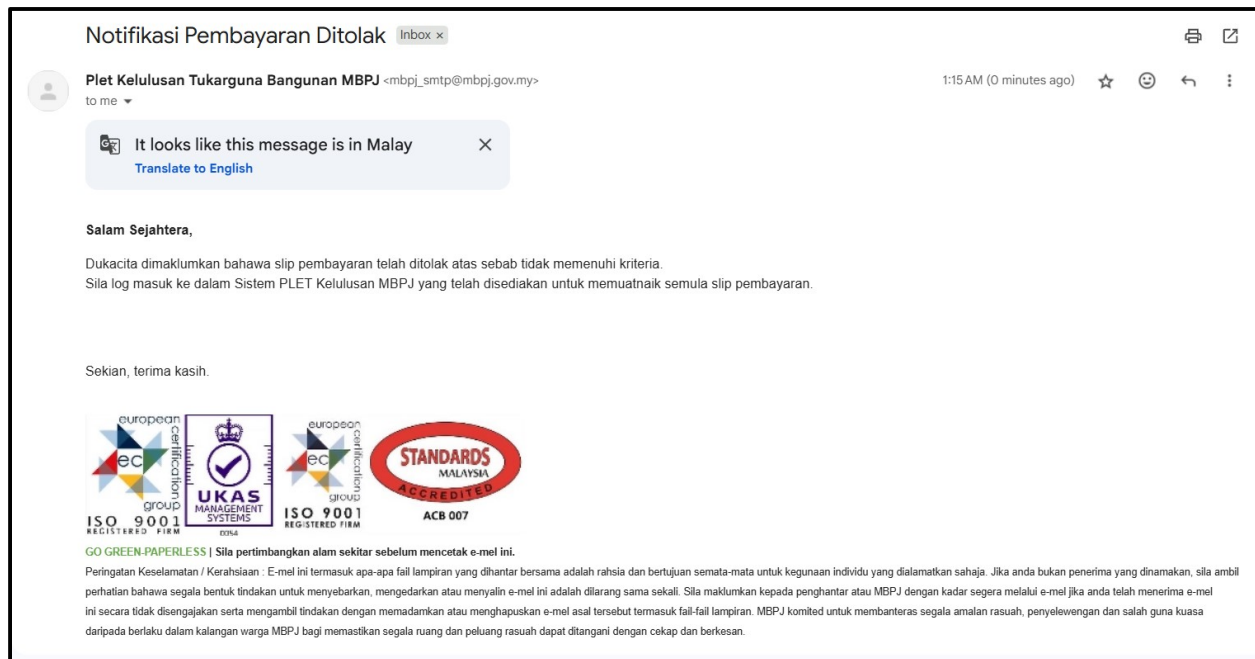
Notifikasi Pembayaran Ditolak Inbox ×

Plet Kelulusan Tukarguna Bangunan MBPJ <mbpj_smtp@mbpj.gov.my>
to me

1:15 AM (0 minutes ago)

It looks like this message is in Malay
Translate to English

Salam Sejahtera,

Dukacita dimaklumkan bahawa slip pembayaran telah ditolak atas sebab tidak memenuhi kriteria.
Sila log masuk ke dalam Sistem PLET Kelulusan MBPJ yang telah disediakan untuk memuatnaik semula slip pembayaran.

Sekian, terima kasih.

european certification group ec ISO 9001 REGISTERED FIRM UKAS MANAGEMENT SYSTEMS 0054 european certification group ec ISO 9001 REGISTERED FIRM STANDARDS MALAYSIA ACCREDITED ACB 007

GO GREEN-PAPERLESS | Sila pertimbangkan alam sekitar sebelum mencetak e-mel ini.

Peringatan Keselamatan / Kerahsiaan : E-mel ini termasuk apa-apa fail lampiran yang dihantar bersama adalah rahsia dan bertujuan semata-mata untuk kegunaan individu yang dialamatkan sahaja. Jika anda bukan penerima yang dinamakan, sila ambil perhatian bahawa segala bentuk tindakan untuk menyebarkan, mengedarkan atau menyalin e-mel ini adalah dilarang sama sekali. Sila maklumkan kepada penghantar atau MBPJ dengan kadar segera melalui e-mel jika anda telah menerima e-mel ini secara tidak disengajakan serta mengambil tindakan dengan memadamkan atau menghapuskan e-mel asal tersebut termasuk fail-fail lampiran. MBPJ komited untuk membanteras segala amalan rasuah, penyelewengan dan salah guna kuasa daripada berlaku dalam kalangan warga MBPJ bagi memastikan segala ruang dan peluang rasuah dapat ditangani dengan cekap dan berkesan.